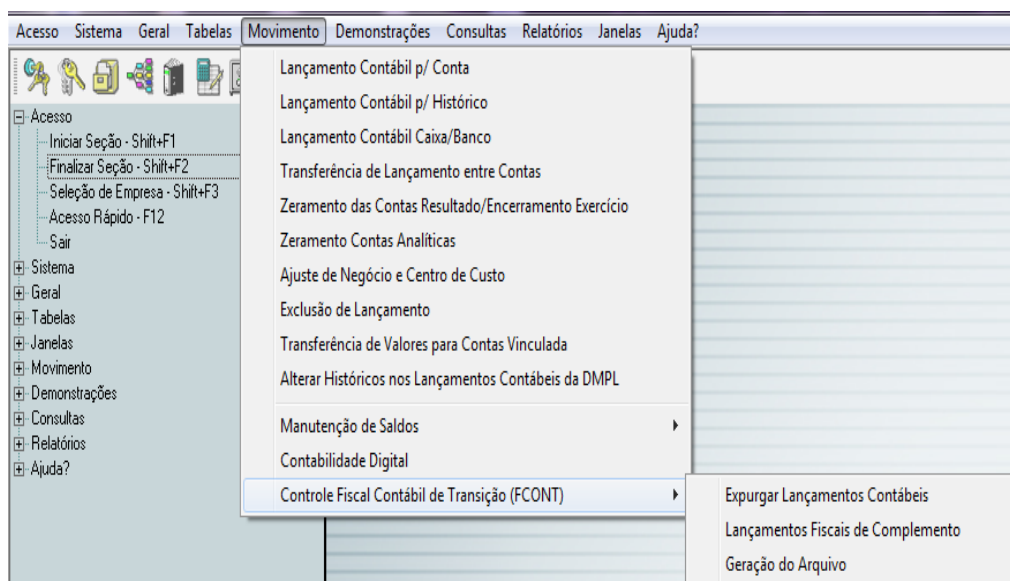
Acesso Sistema Geral Tabelas Movimento Demonstrações Consultas Relatórios Janelas Ajuda?

Acesso
Iniciar Seção - Shift+F1
Finalizar Seção - Shift+F2
Seleção de Empresa - Shift+F3
Acesso Rápido - F12
Sair
Sistema
Geral
Tabelas
Janelas
Movimento
Demonstrações
Consultas
Relatórios
Ajuda?

Lançamento Contábil p/ Conta
Lançamento Contábil p/ Histórico
Lançamento Contábil Caixa/Banco
Transferência de Lançamento entre Contas
Zeramento das Contas Resultado/Encerramento Exercício
Zeramento Contas Analíticas
Ajuste de Negócio e Centro de Custo
Exclusão de Lançamento
Transferência de Valores para Contas Vinculada
Alterar Históricos nos Lançamentos Contábeis da DMPL
Manutenção de Saldos
Contabilidade Digital
Controle Fiscal Contábil de Transição (FCONT)

Expurgar Lançamentos Contábeis
Lançamentos Fiscais de Complemento
Geração do Arquivo